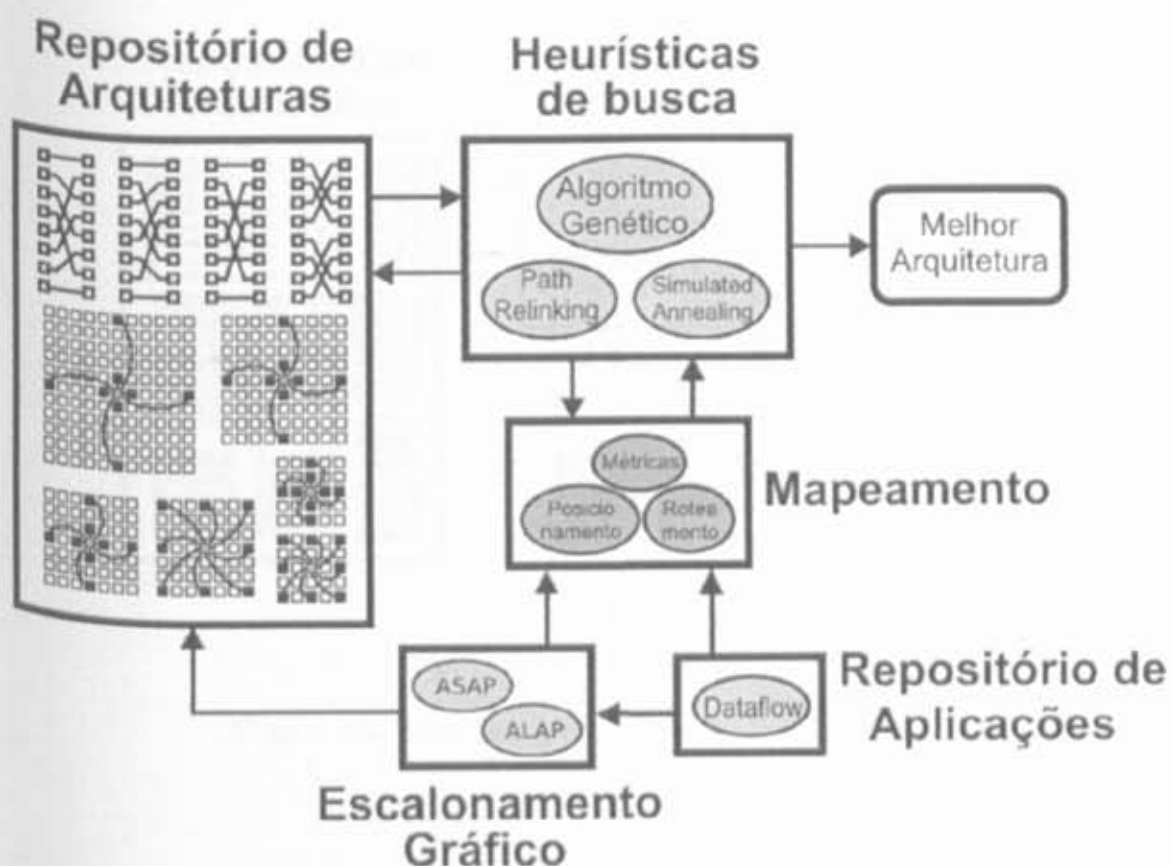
Repositório de Arquiteturas

Heurísticas de busca

Algoritmo Genético

Path Relinking

Simulated Annealing

Melhor Arquitetura

Métricas

Posicio namento

Rotea mento

Mapeamento

ASAP

ALAP

Dataflow

Repositório de Aplicações

Escalonamento Gráfico